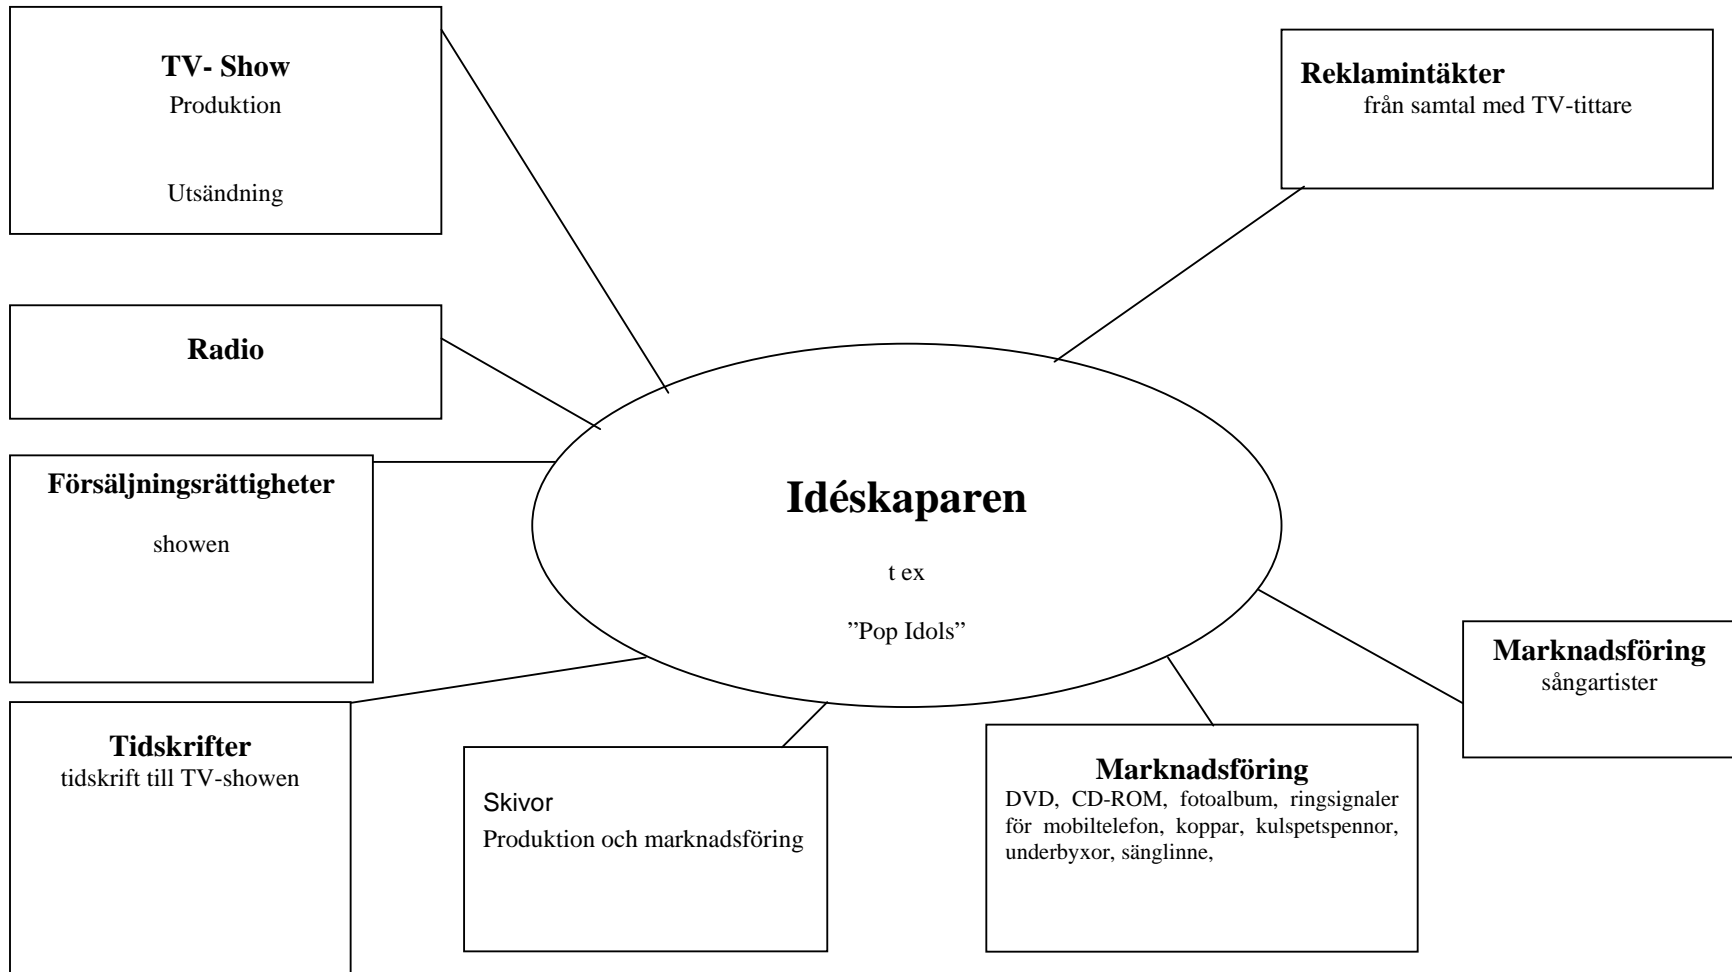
TV- Show
Produktion

Utsändning

Reklamintäkter
från samtal med TV-tittare

Radio

Försäljningsrättigheter

showen

Idéskaparen

t ex

”Pop Idols”

Marknadsföring
sångartister

Tidskrifter
tidskrift till TV-showen

Skivor
Produktion och marknadsföring

Marknadsföring
DVD, CD-ROM, fotoalbum, ringsignaler för mobiltelefon, koppar, kulspetspennor, underbyxor, sänglinne,